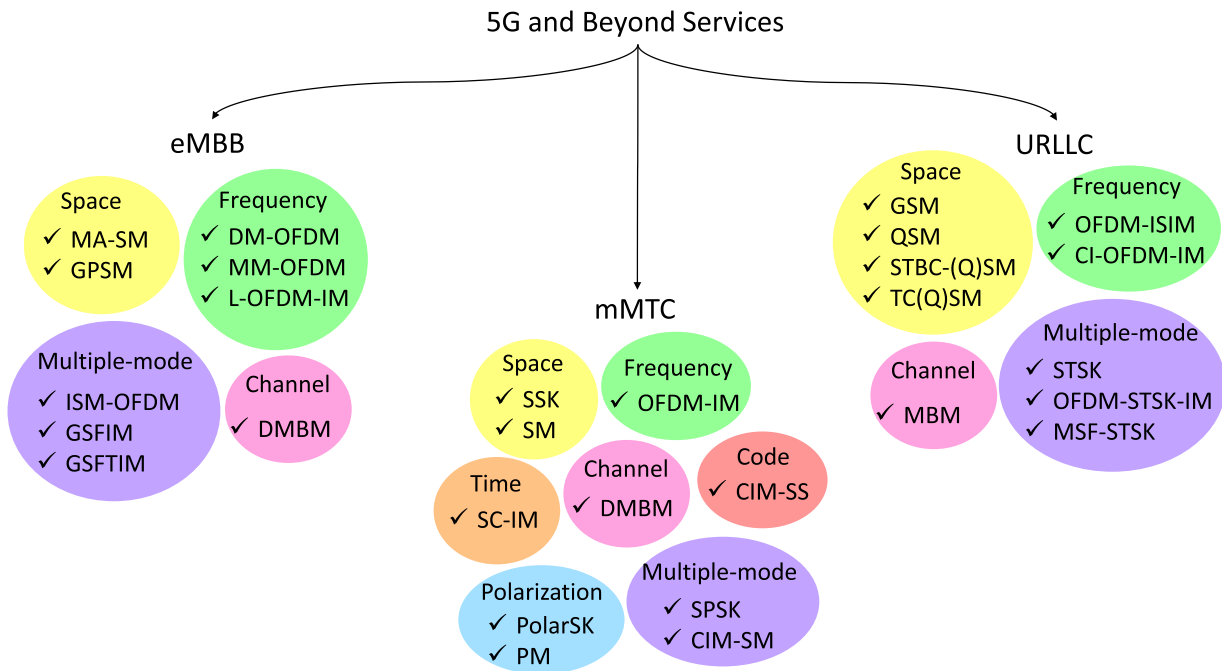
5G and Beyond Services

eMBB

Space
✓ MA-SM
✓ GPSM

Frequency
✓ DM-OFDM
✓ MM-OFDM
✓ L-OFDM-IM

Multiple-mode
✓ ISM-OFDM
✓ GSFIM
✓ GSFTIM

Channel
✓ DMBM

mMTC

Space
✓ SSK
✓ SM

Frequency
✓ OFDM-IM

Time
✓ SC-IM

Channel
✓ DMBM

Code
✓ CIM-SS

Polarization
✓ PolarSK
✓ PM

Multiple-mode
✓ SPSK
✓ CIM-SM

URLLC

Space
✓ GSM
✓ QSM
✓ STBC-(Q)SM
✓ TC(Q)SM

Frequency
✓ OFDM-ISIM
✓ CI-OFDM-IM

Channel
✓ MBM

Multiple-mode
✓ STSK
✓ OFDM-STSK-IM
✓ MSF-STSK